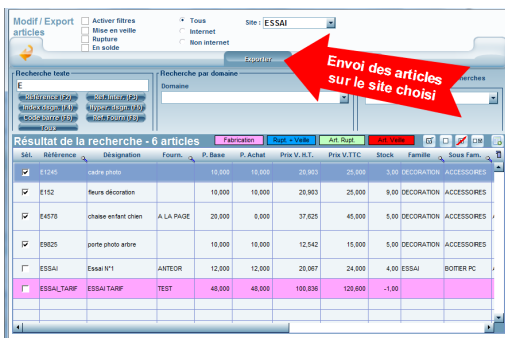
Modif / Export articles

Activer filtres
Mise en veille
Rupture
En solde

Tous
Internet
Non internet

Site : ESSAI

Exporter

Envoi des articles sur le site choisi

Recherche texte
E
Référence (F2)
Réf. fabr. (F3)
Index désign. (F4)
Hyper. désign. (F6)
Code barre (F8)
Réf. Fourn (F9)
Tous

Recherche par domaine
Domaine

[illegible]cherchez

Résultat de la recherche - 6 articles

Fabrication
Rupt. + Veille
Art. Rupt.
Art. Veille

| Sél. | Référence | Désignation | Fourn. | P. Base | P. Achat | Prix V. H.T. | Prix V.TTC | Stock | Famille | Sous Fam. |
|---|---|---|---|---|---|---|---|---|---|---|
| ☑ | E1245 | cadre photo | | 10,000 | 10,000 | 20,903 | 25,000 | 3,00 | DECORATION | ACCESSOIRES |
| ☑ | E152 | fleurs décoration | | 10,000 | 10,000 | 20,903 | 25,000 | 9,00 | DECORATION | ACCESSOIRES |
| ☑ | E4578 | chaise enfant chien | A LA PAGE | 20,000 | 0,000 | 37,625 | 45,000 | 5,00 | DECORATION | ACCESSOIRES |
| ☑ | E9825 | porte photo arbre | | 10,000 | 10,000 | 12,542 | 15,000 | 5,00 | DECORATION | ACCESSOIRES |
| ☐ | ESSAI | Essai N°1 | ANTEOR | 12,000 | 12,000 | 20,067 | 24,000 | 4,00 | ESSAI | BOITIER PC |
| ☐ | ESSAI_TARIF | ESSAI TARIF | TEST | 48,000 | 48,000 | 100,836 | 120,600 | -1,00 | | |